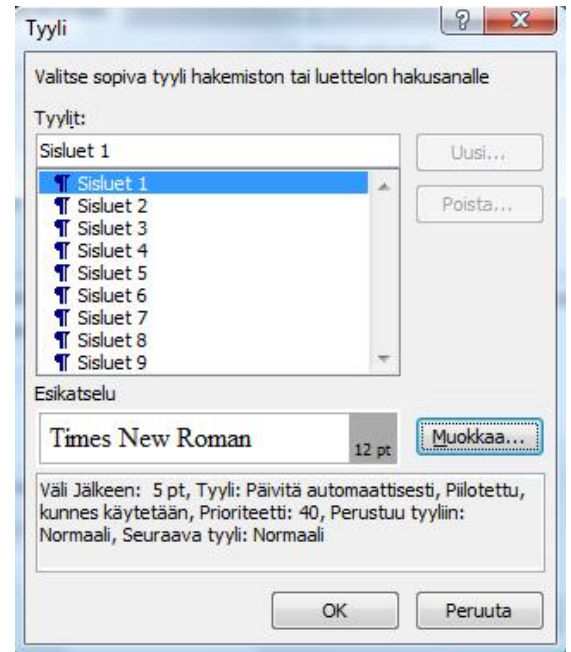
Tyyli

?

X

Valitse sopiva tyyli hakemiston tai luettelon hakusanalle

Tyylit:

Sisluet 1

Uusi...

¶ Sisluet 1
¶ Sisluet 2
¶ Sisluet 3
¶ Sisluet 4
¶ Sisluet 5
¶ Sisluet 6
¶ Sisluet 7
¶ Sisluet 8
¶ Sisluet 9

Poista...

Esikatselu

Times New Roman

12 pt

Muokkaa...

Väli Jälkeen: 5 pt, Tyyli: Päivitä automaattisesti, Piilotettu, kunnes käytetään, Prioriteetti: 40, Perustuu tyyliin: Normaali, Seuraava tyyli: Normaali

OK

Peruuta